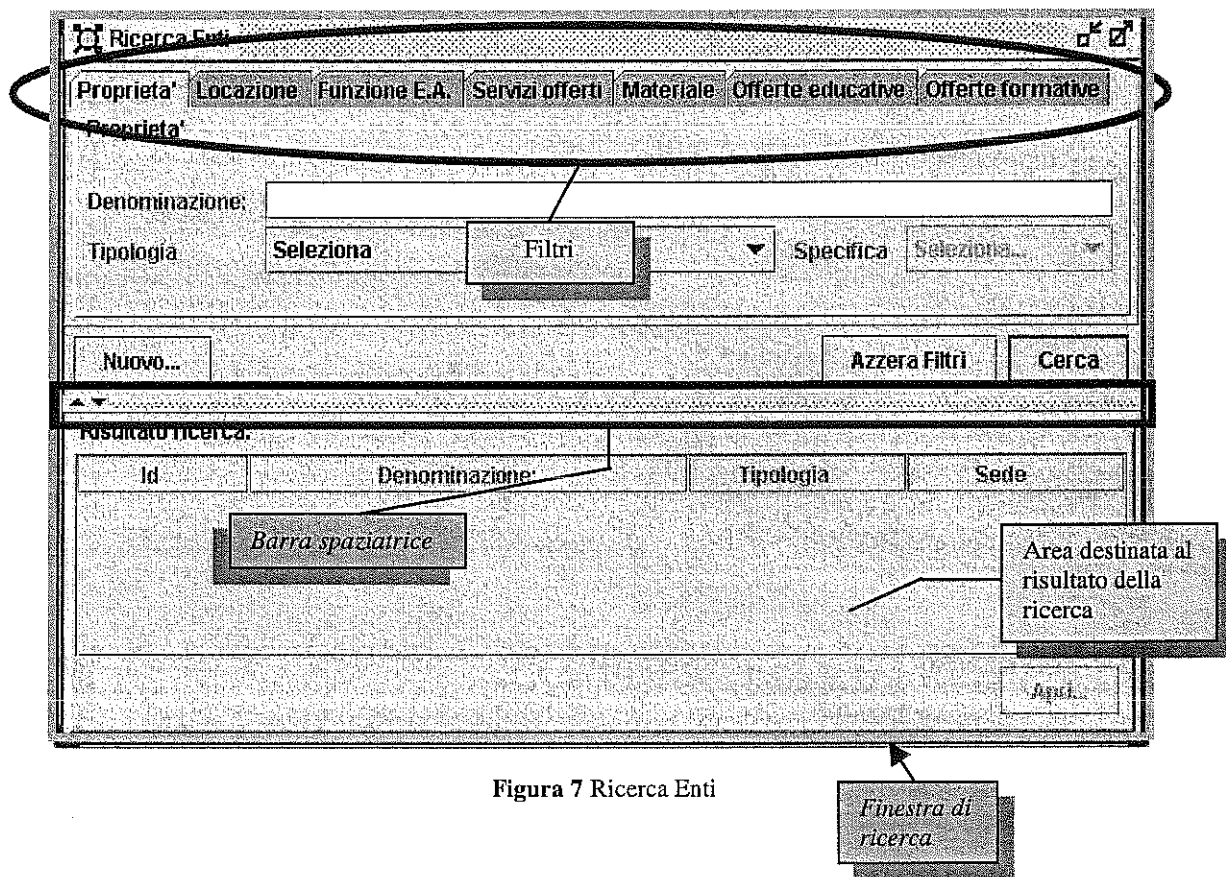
Ricerca Enti

Proprieta' | Locazione | Funzione E.A. | Servizi offerti | Materiale | Offerte educative | Offerte formative

Proprieta'

Denominazione:

Tipologia | Seleziona | Filtri | Specifica | Seleziona...

Nuovo... | Azzera Filtri | Cerca

Risultato ricerca:

| Id | Denominazione | Tipologia | Sede |
|---|---|---|---|

Barra spaziatrice

Area destinata al risultato della ricerca

Apri...

Figura 7 Ricerca Enti

Finestra di ricerca